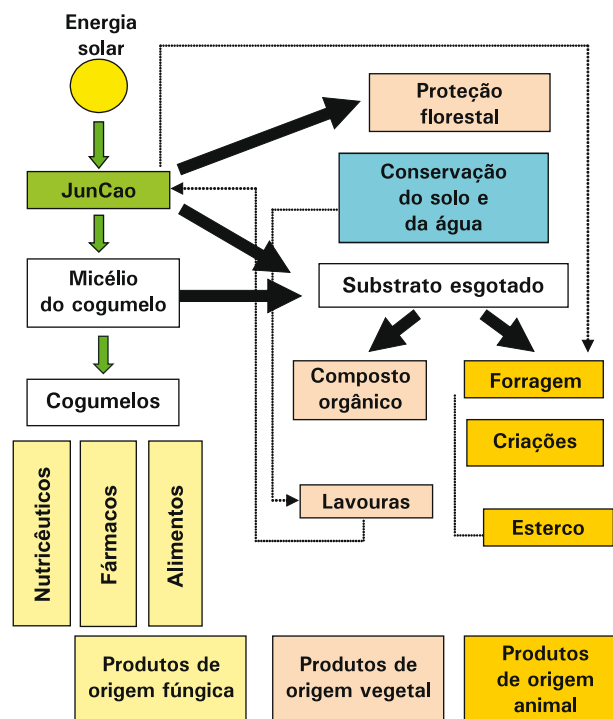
Energia solar

JunCao

Micélio do cogumelo

Cogumelos

Nutricêuticos

Fármacos

Alimentos

Proteção florestal

Conservação do solo e da água

Substrato esgotado

Composto orgânico

Forragem

Criações

Lavouras

Esterco

Produtos de origem fúngica

Produtos de origem vegetal

Produtos de origem animal